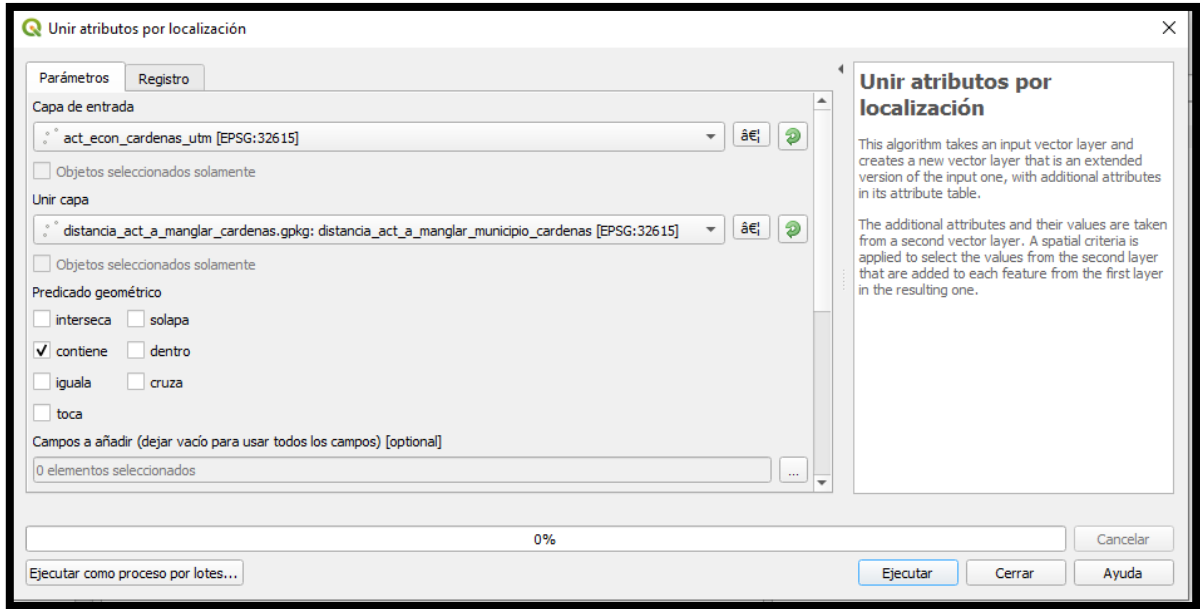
Unir atributos por localización

Parámetros
Registro

Capa de entrada
act_econ_cardenas_utm [EPSG:32615]
â€¦
Objetos seleccionados solamente
Unir capa
distancia_act_a_manglar_cardenas.gpkg: distancia_act_a_manglar_municipio_cardenas [EPSG:32615]
â€¦
Objetos seleccionados solamente
Predicado geométrico
interseca
solapa
✓ contiene
dentro
iguala
cruza
toca
Campos a añadir (dejar vacío para usar todos los campos) [optional]
0 elementos seleccionados
...

Unir atributos por localización

This algorithm takes an input vector layer and creates a new vector layer that is an extended version of the input one, with additional attributes in its attribute table.

The additional attributes and their values are taken from a second vector layer. A spatial criteria is applied to select the values from the second layer that are added to each feature from the first layer in the resulting one.

0%
Cancelar
Ejecutar como proceso por lotes...
Ejecutar
Cerrar
Ayuda